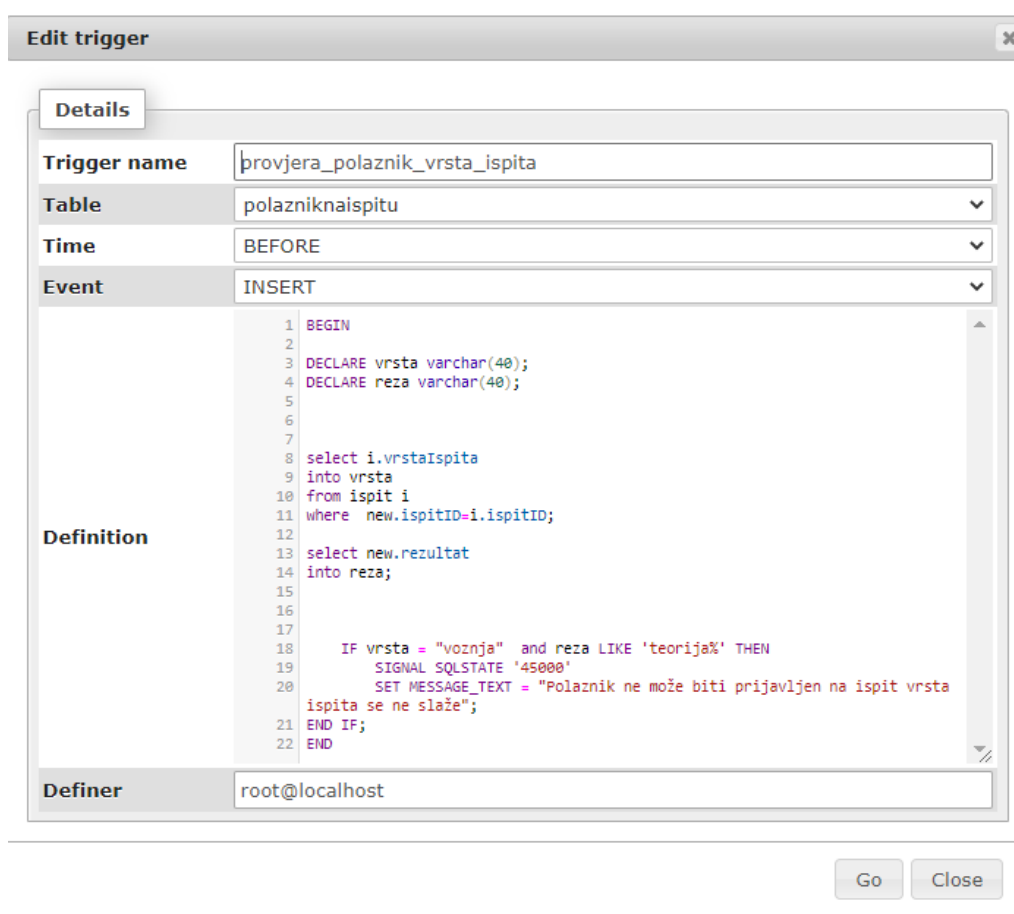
Edit trigger

Details

| Trigger name | provjera_polaznik_vrsta_ispita |
|---|---|
| Table | polazniknaispitu |
| Time | BEFORE |
| Event | INSERT |
| Definition | 1 BEGIN<br>2<br>3 DECLARE vrsta varchar(40);<br>4 DECLARE reza varchar(40);<br>5<br>6<br>7<br>8 select i.vrstaIspita<br>9 into vrsta<br>10 from ispit i<br>11 where new.ispitID=i.ispitID;<br>12<br>13 select new.rezultat<br>14 into reza;<br>15<br>16<br>17<br>18 IF vrsta = "voznja" and reza LIKE 'teorija%' THEN<br>19 SIGNAL SQLSTATE '45000'<br>20 SET MESSAGE_TEXT = "Polaznik ne može biti prijavljen na ispit vrsta ispita se ne slaže";<br>21 END IF;<br>22 END |
| Definer | root@localhost |

Go Close